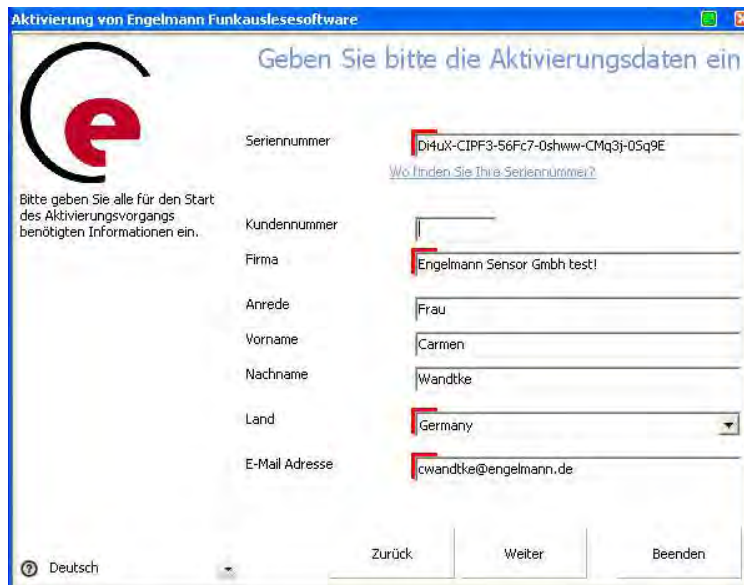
Aktivierung von Engelmann Funkauslesesoftware

Geben Sie bitte die Aktivierungsdaten ein

Bitte geben Sie alle für den Start des Aktivierungsvorgangs benötigten Informationen ein.

Seriennummer Di4uX-CIPF3-56Fc7-0shww-CMq3j-0Sq9E

Wo finden Sie Ihre Seriennummer?

Kundennummer

Firma Engelmann Sensor Gmbh test!

Anrede Frau

Vorname Carmen

Nachname Wandtke

Land Germany

E-Mail Adresse cwandtke@engelmann.de

Deutsch

Zurück

Weiter

Beenden